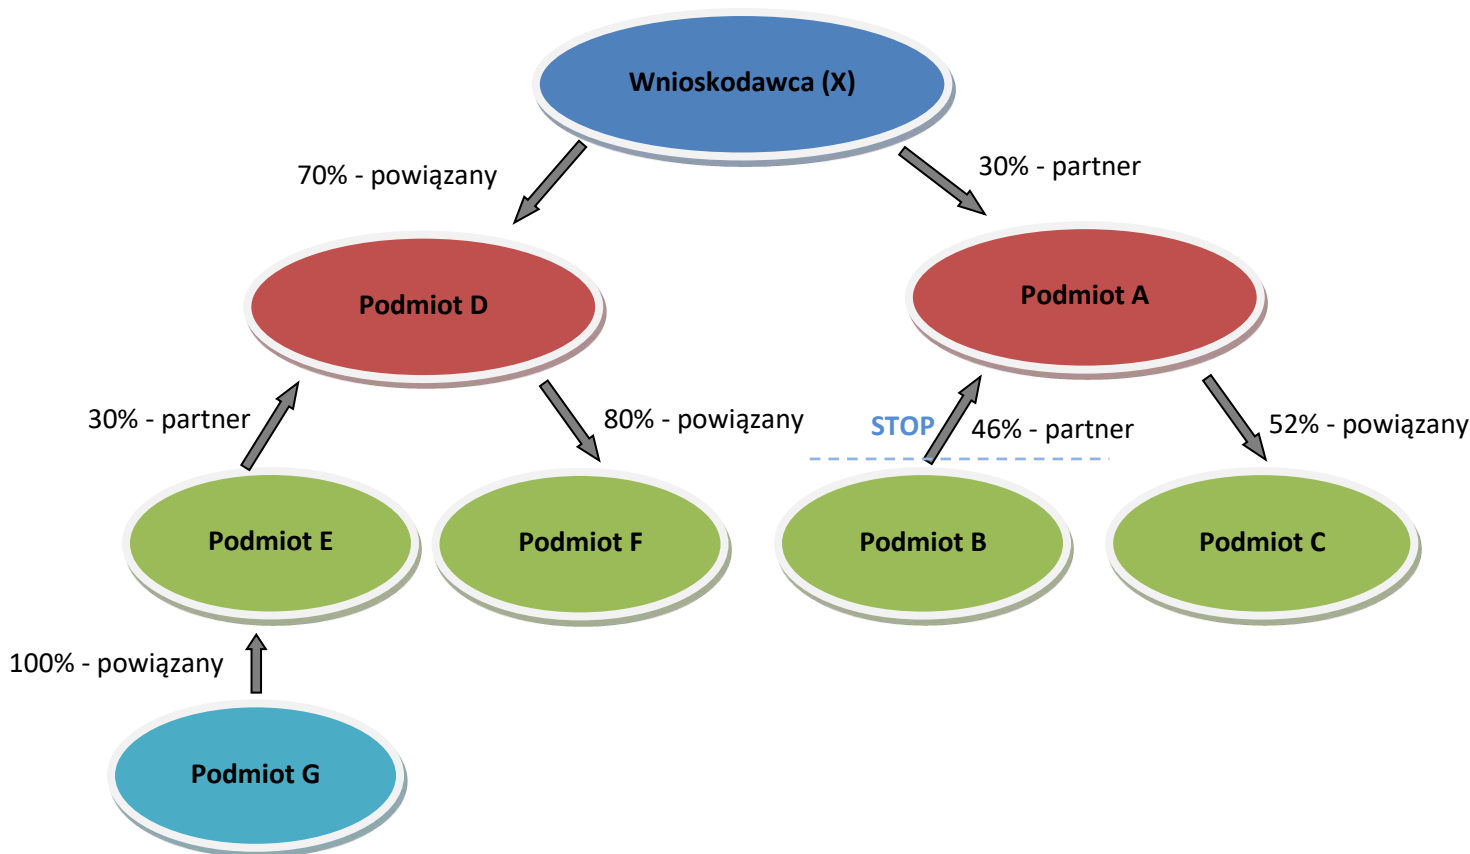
Wnioskodawca (X)

70% - powiązany

30% - partner

Podmiot D

Podmiot A

30% - partner

80% - powiązany

STOP

46% - partner

52% - powiązany

Podmiot E

Podmiot F

Podmiot B

Podmiot C

100% - powiązany

Podmiot G